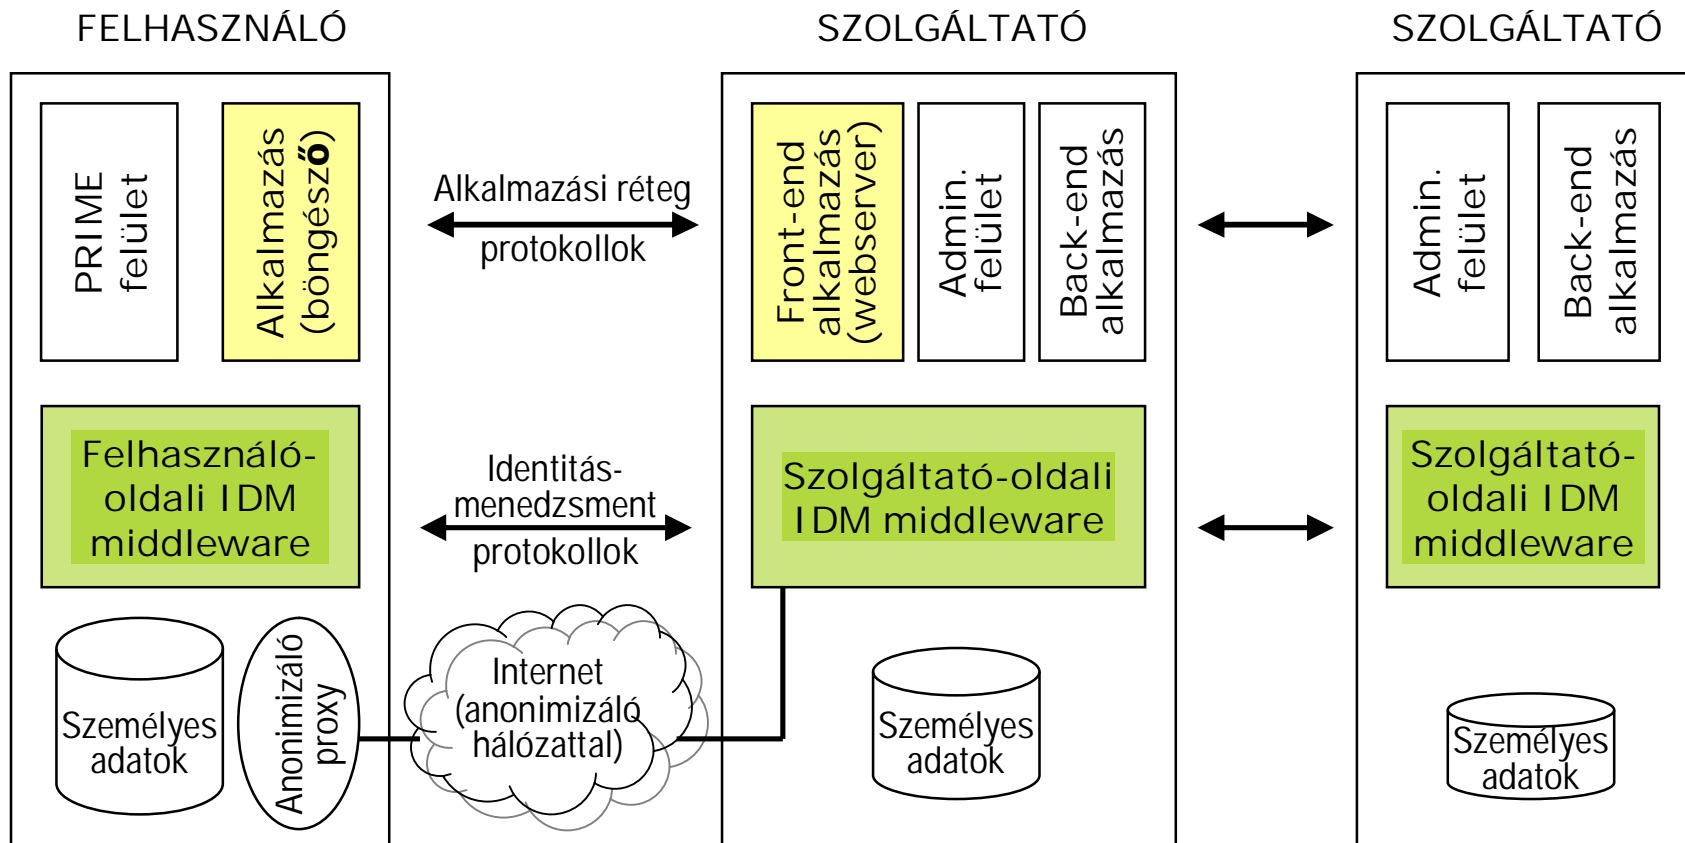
FELHASZNÁLÓ

SZOLGÁLTATÓ

SZOLGÁLTATÓ

PRIME felület

Alkalmazás (böngésző)

Alkalmazási réteg protokollok

Front-end alkalmazás (webserver)

Admin. felület

Back-end alkalmazás

Admin. felület

Back-end alkalmazás

Felhasználó-oldali IDM middleware

Identitás-menedzsment protokollok

Szolgáltató-oldali IDM middleware

Szolgáltató-oldali IDM middleware

Személyes adatok

Anonimizáló proxy

Internet (anonimizáló hálózattal)

Személyes adatok

Személyes adatok